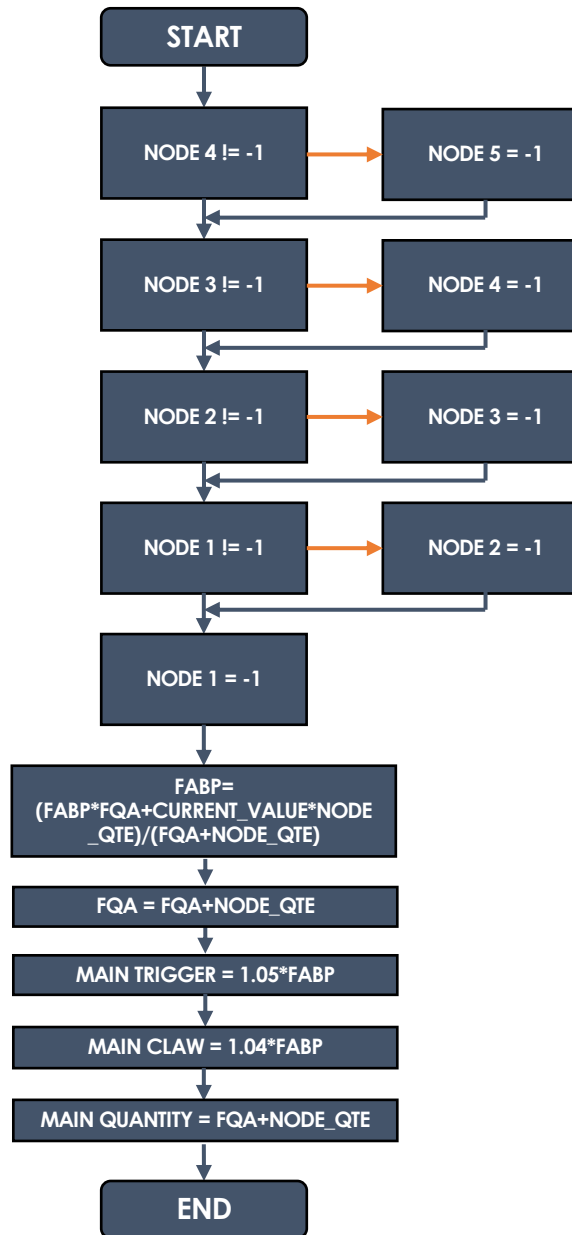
START

NODE 4 != -1

NODE 5 = -1

NODE 3 != -1

NODE 4 = -1

NODE 2 != -1

NODE 3 = -1

NODE 1 != -1

NODE 2 = -1

NODE 1 = -1

FABP= (FABP*FQA+CURRENT_VALUE*NODE_QTE)/(FQA+NODE_QTE)

FQA = FQA+NODE_QTE

MAIN TRIGGER = 1.05*FABP

MAIN CLAW = 1.04*FABP

MAIN QUANTITY = FQA+NODE_QTE

END